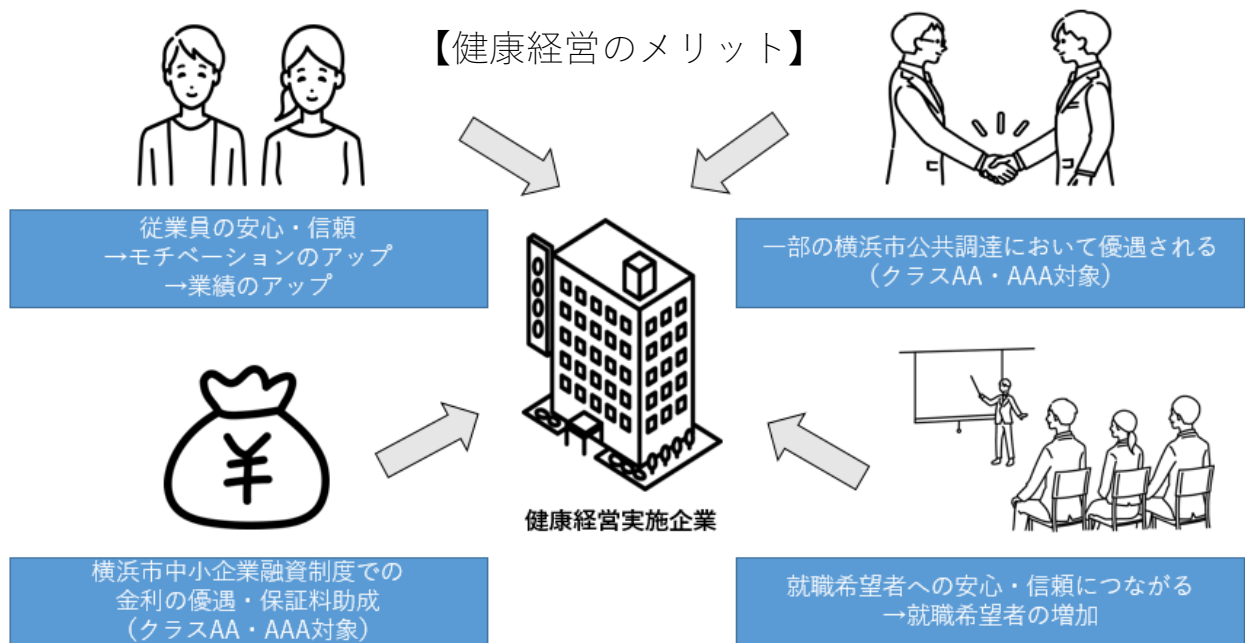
【健康経営のメリット】

従業員の安心・信頼
→モチベーションのアップ
→業績のアップ

一部の横浜市公共調達において優遇される
（クラスAA・AAA対象）

￥

健康経営実施企業

横浜市中小企業融資制度での
金利の優遇・保証料助成
（クラスAA・AAA対象）

就職希望者への安心・信頼につながる
→就職希望者の増加